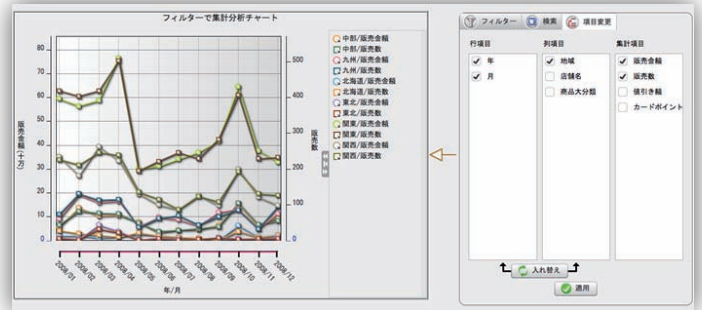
フィルターで集計分析チャート

80
70
60
50
40
30
20
10
0

販売金額(千万)

500
400
300
200
100
0

販売数

2008/01
2008/02
2008/03
2008/04
2008/05
2008/06
2008/07
2008/08
2008/09
2008/10
2008/11
2008/12

年/月

中部/販売金額
中部/販売数
九州/販売金額
九州/販売数
北海道/販売金額
北海道/販売数
東北/販売金額
東北/販売数
関東/販売金額
関東/販売数
関西/販売金額
関西/販売数

フィルター
検索
項目変更

行項目
✓ 年
✓ 月

列項目
✓ 地域
店舗名
商品大分類

集計項目
✓ 販売金額
✓ 販売数
値引き額
カードポイント

入れ替え

適用